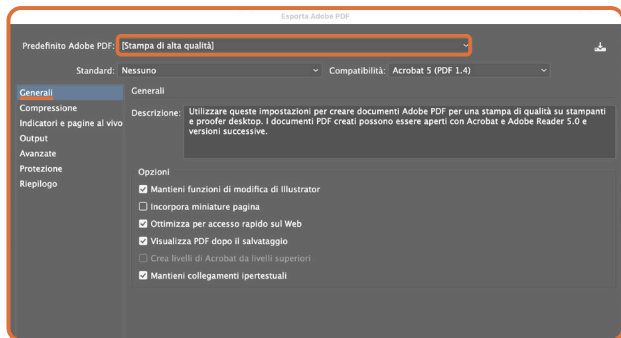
Esporta Adobe PDF

Predefinito Adobe PDF: [Stampa di alta qualità]

Standard: Nessuno

Compatibilità: Acrobat 5 (PDF 1.4)

Generali
Compressione
Indicatori e pagine al vivo
Output
Avanzate
Protezione
Riepilogo

Generali

Descrizione: Utilizzare queste impostazioni per creare documenti Adobe PDF per una stampa di qualità su stampanti e proofer desktop. I documenti PDF creati possono essere aperti con Acrobat e Adobe Reader 5.0 e versioni successive.

Opzioni
Mantieni funzioni di modifica di Illustrator
Incorpora miniature pagina
Ottimizza per accesso rapido sul Web
Visualizza PDF dopo il salvataggio
Crea livelli di Acrobat da livelli superiori
Mantieni collegamenti ipertestuali